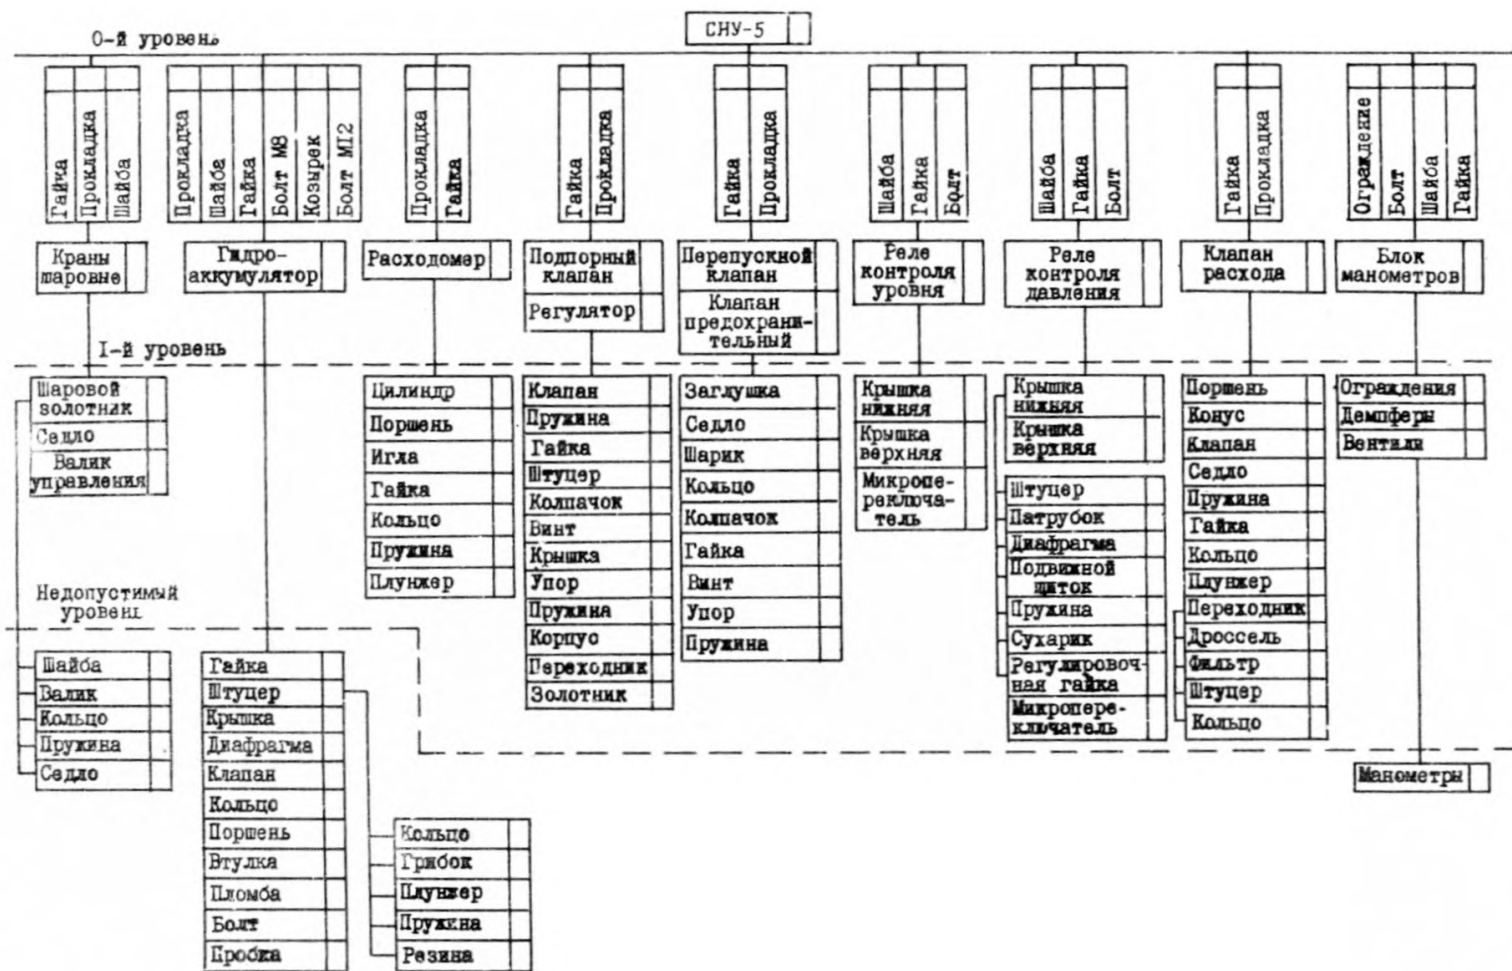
СНУ-5

0-й уровень

Гайка
Прокладка
Шайба

Краны шаровые

Прокладка
Шайба
Гайка
Болт М8
Козырек
Болт М12

Гидро-аккумулятор

Прокладка
Гайка

Расходомер

Гайка
Прокладка

Подпорный клапан

Регулятор

Гайка
Прокладка

Перепускной клапан

Клапан предохранительный

Шайба
Гайка
Болт

Реле контроля уровня

Шайба
Гайка
Болт

Реле контроля давления

Гайка
Прокладка

Клапан расхода

Ограждение
Болт
Шайба
Гайка

Блок манометров

I-й уровень

Шаровой золотник
Седло
Валик управления

Цилиндр
Поршень
Игла
Гайка
Кольцо
Пружина
Плунжер

Клапан
Пружина
Гайка
Штуцер
Колпачок
Винт
Крышка
Упор
Пружина
Корпус
Переходник
Золотник

Заглушка
Седло
Шарик
Кольцо
Колпачок
Гайка
Винт
Упор
Пружина

Крышка нижняя
Крышка верхняя
Микропереключатель

Крышка нижняя
Крышка верхняя

Штуцер
Патрубок
Диафрагма
Подвижной щиток
Пружина
Сухарик
Регулировочная гайка
Микропереключатель

Поршень
Конус
Клапан
Седло
Пружина
Гайка
Кольцо
Плунжер
Переходник
Дроссель
Фильтр
Штуцер
Кольцо

Ограждения
Демпферы
Вентили

Недопустимый уровень

Шайба
Валик
Кольцо
Пружина
Седло

Гайка
Штуцер
Крышка
Диафрагма
Клапан
Кольцо
Поршень
Втулка
Пломба
Болт
Пробка

Кольцо
Грибок
Плунжер
Пружина
Резина

Манометры